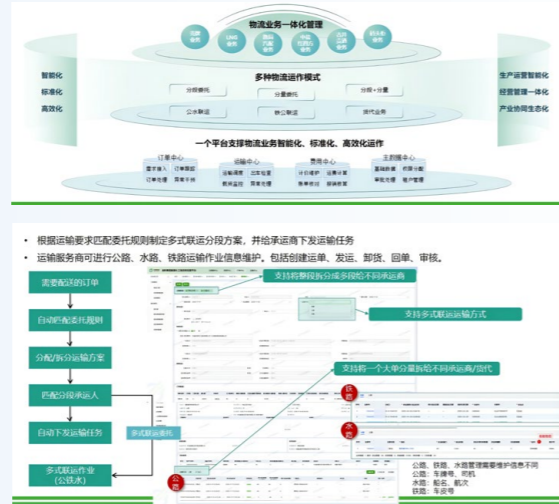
物流业务一体化管理

智能化
标准化
高效化

生产运营智能化
经营管理一体化
产业协同生态化

多种物流运作模式

分段委托
分量委托
分拆+分量
公水联运
铁公联运
货代业务

一个平台支撑物流业务智能化、标准化、高效化运作

订单中心
运输中心
费用中心
主数据中心

• 根据运输要求匹配委托规则制定多式联运分段方案，并给承运商下发运输任务
• 运输服务商可进行公路、水路、铁路运输作业信息维护，包括创建运单、发运、卸货、回单、审核。

需要配送的订单
自动匹配委托规则
分配/拆分运输方案
匹配分段承运人
自动下发运输任务
多式联运作业（公铁水）
多式联运委托

支持将整段拆分成多段给不同承运商
支持多式联运运输方式
支持将一个大单分量拆给不同承运商/货代

公路
水路
铁路

公路、铁路、水路需要维护信息不同
公路：车牌号、司机
水路：船名、航次
铁路：车皮号